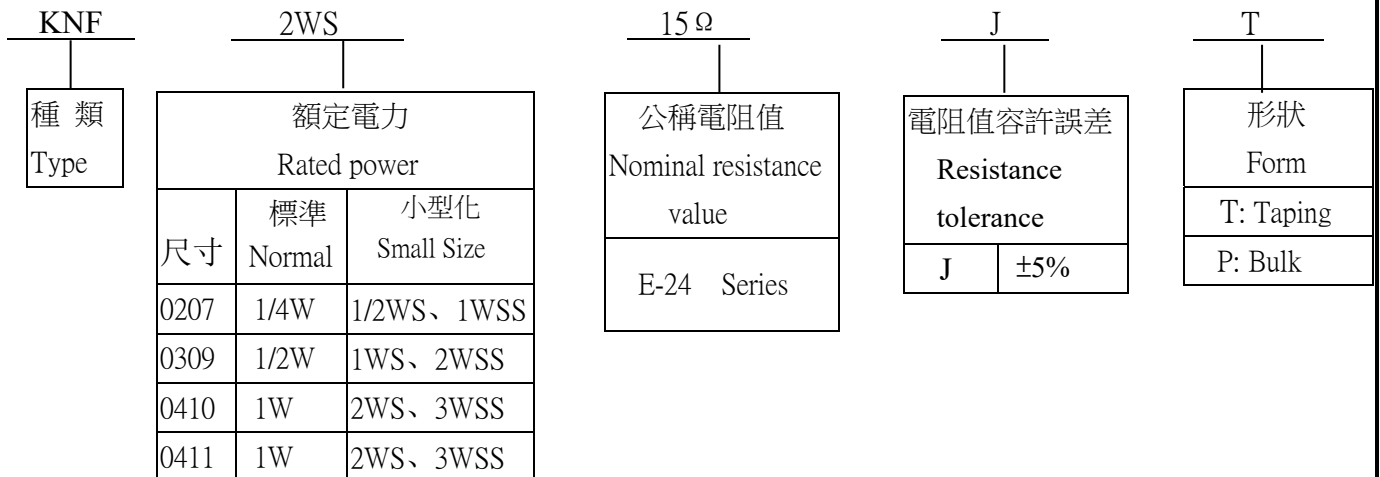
KNF 2WS 15Ω J T

種 類
Type

額定電力
Rated power

| 尺寸 | 標準 Normal | 小型化 Small Size |
|---|---|---|
| 0207 | 1/4W | 1/2WS、1WSS |
| 0309 | 1/2W | 1WS、2WSS |
| 0410 | 1W | 2WS、3WSS |
| 0411 | 1W | 2WS、3WSS |

公稱電阻值
Nominal resistance value

E-24 Series

電阻值容許誤差
Resistance tolerance

| J | ±5% |
|---|---|

形狀
Form

T: Taping
P: Bulk